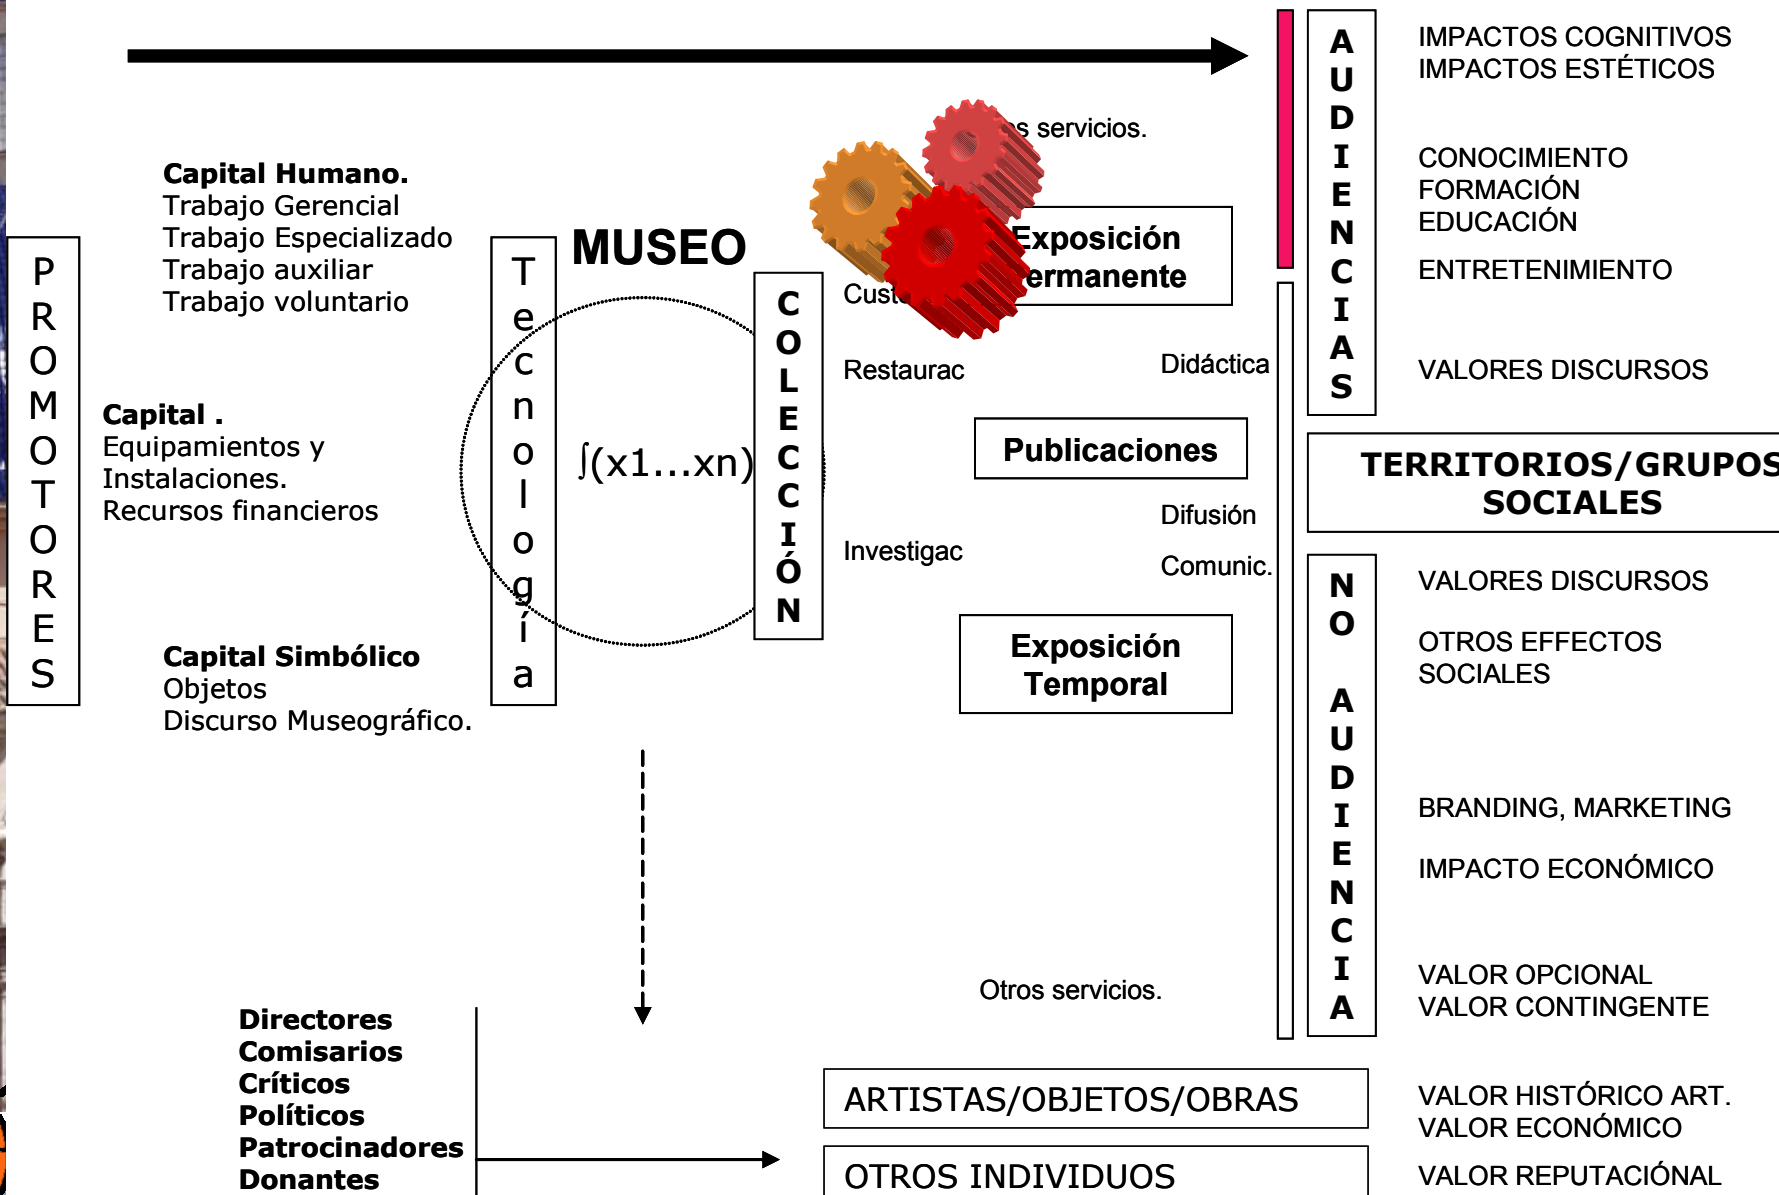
PROMOTORES

Capital Humano.
Trabajo Gerencial
Trabajo Especializado
Trabajo auxiliar
Trabajo voluntario

Capital .
Equipamientos y Instalaciones.
Recursos financieros

Capital Simbólico
Objetos
Discurso Museográfico.

Tecnología

MUSEO

∫(x1…xn)

COLECCIÓN

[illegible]s servicios.

Exposición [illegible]ermanente

Cust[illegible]

Restaurac

Didáctica

Publicaciones

Difusión

Investigac

Comunic.

Exposición Temporal

Otros servicios.

AUDIENCIAS

IMPACTOS COGNITIVOS
IMPACTOS ESTÉTICOS

CONOCIMIENTO
FORMACIÓN
EDUCACIÓN

ENTRETENIMIENTO

VALORES DISCURSOS

TERRITORIOS/GRUPOS SOCIALES

NO AUDIENCIA

VALORES DISCURSOS

OTROS EFFECTOS SOCIALES

BRANDING, MARKETING

IMPACTO ECONÓMICO

VALOR OPCIONAL
VALOR CONTINGENTE

Directores
Comisarios
Críticos
Políticos
Patrocinadores
Donantes

ARTISTAS/OBJETOS/OBRAS

OTROS INDIVIDUOS

VALOR HISTÓRICO ART.
VALOR ECONÓMICO

VALOR REPUTACIÓNAL